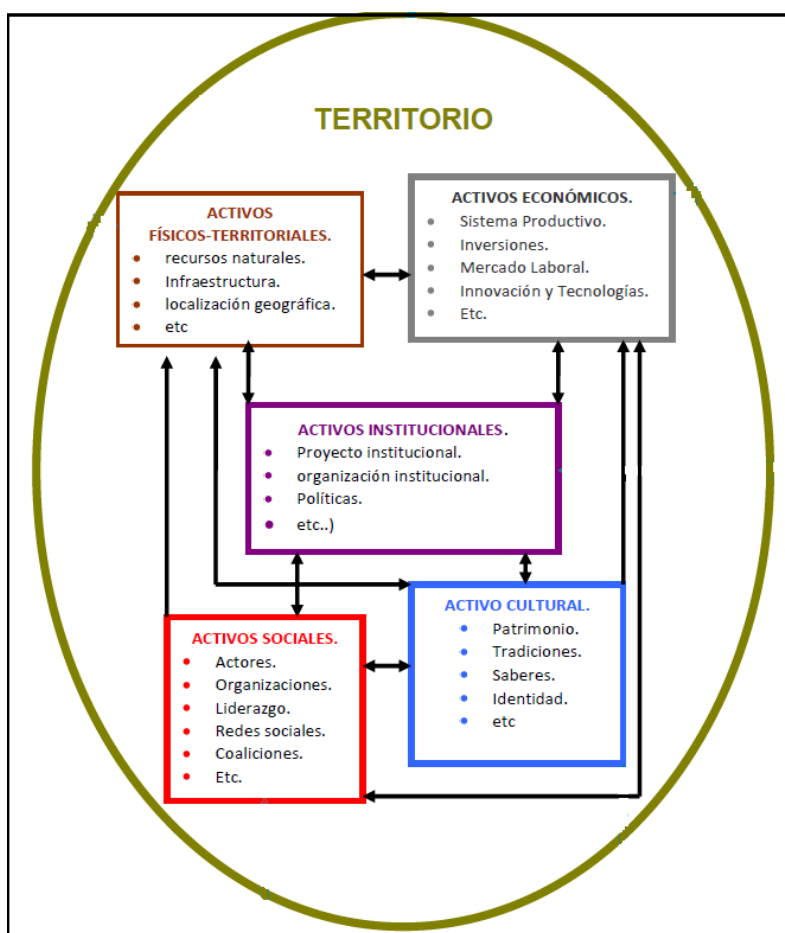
TERRITORIO

ACTIVOS FÍSICOS-TERRITORIALES.
- recursos naturales.
- Infraestructura.
- localización geográfica.
- etc

ACTIVOS ECONÓMICOS.
- Sistema Productivo.
- Inversiones.
- Mercado Laboral.
- Innovación y Tecnologías.
- Etc.

ACTIVOS INSTITUCIONALES.
- Proyecto institucional.
- organización institucional.
- Políticas.
- etc..)

ACTIVOS SOCIALES.
- Actores.
- Organizaciones.
- Liderazgo.
- Redes sociales.
- Coaliciones.
- Etc.

ACTIVO CULTURAL.
- Patrimonio.
- Tradiciones.
- Saberes.
- Identidad.
- etc